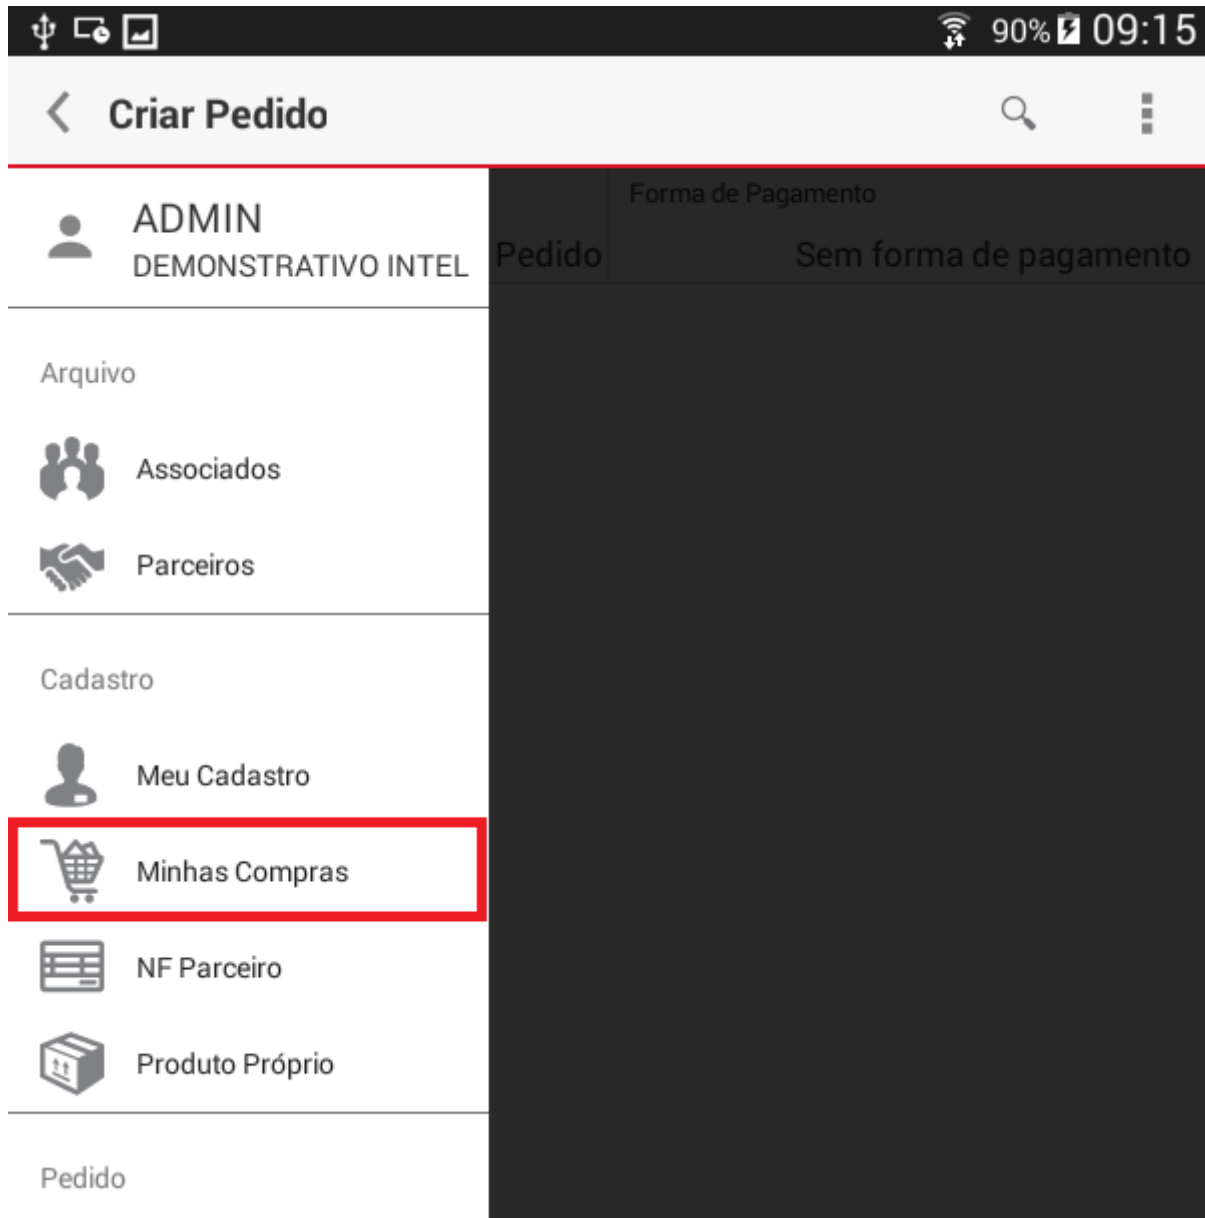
90% 09:15

Criar Pedido

ADMIN
DEMONSTRATIVO INTEL

Forma de Pagamento
Pedido
Sem forma de pagamento

Arquivo

Associados

Parceiros

Cadastro

Meu Cadastro

Minhas Compras

NF Parceiro

Produto Próprio

Pedido